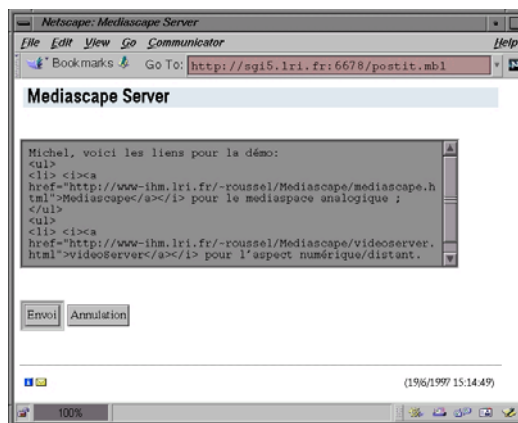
Netscape: Mediascape Server

File Edit View Go Communicator Help

Bookmarks Go To: http://sgi5.lri.fr:6678/postit.mbl

Mediascape Server

Michel, voici les liens pour la démo:
<ul>
<li> <i><a href="http://www-ihm.lri.fr/~roussel/Mediascape/mediascape.html">Mediascape</a></i> pour le mediaspace analogique ;
</ul>
<ul>
<li> <i><a href="http://www-ihm.lri.fr/~roussel/Mediascape/videoserver.html">videoServer</a></i> pour l'aspect numérique/distant.

Envoi Annulation

(19/6/1997 15:14:49)

100%